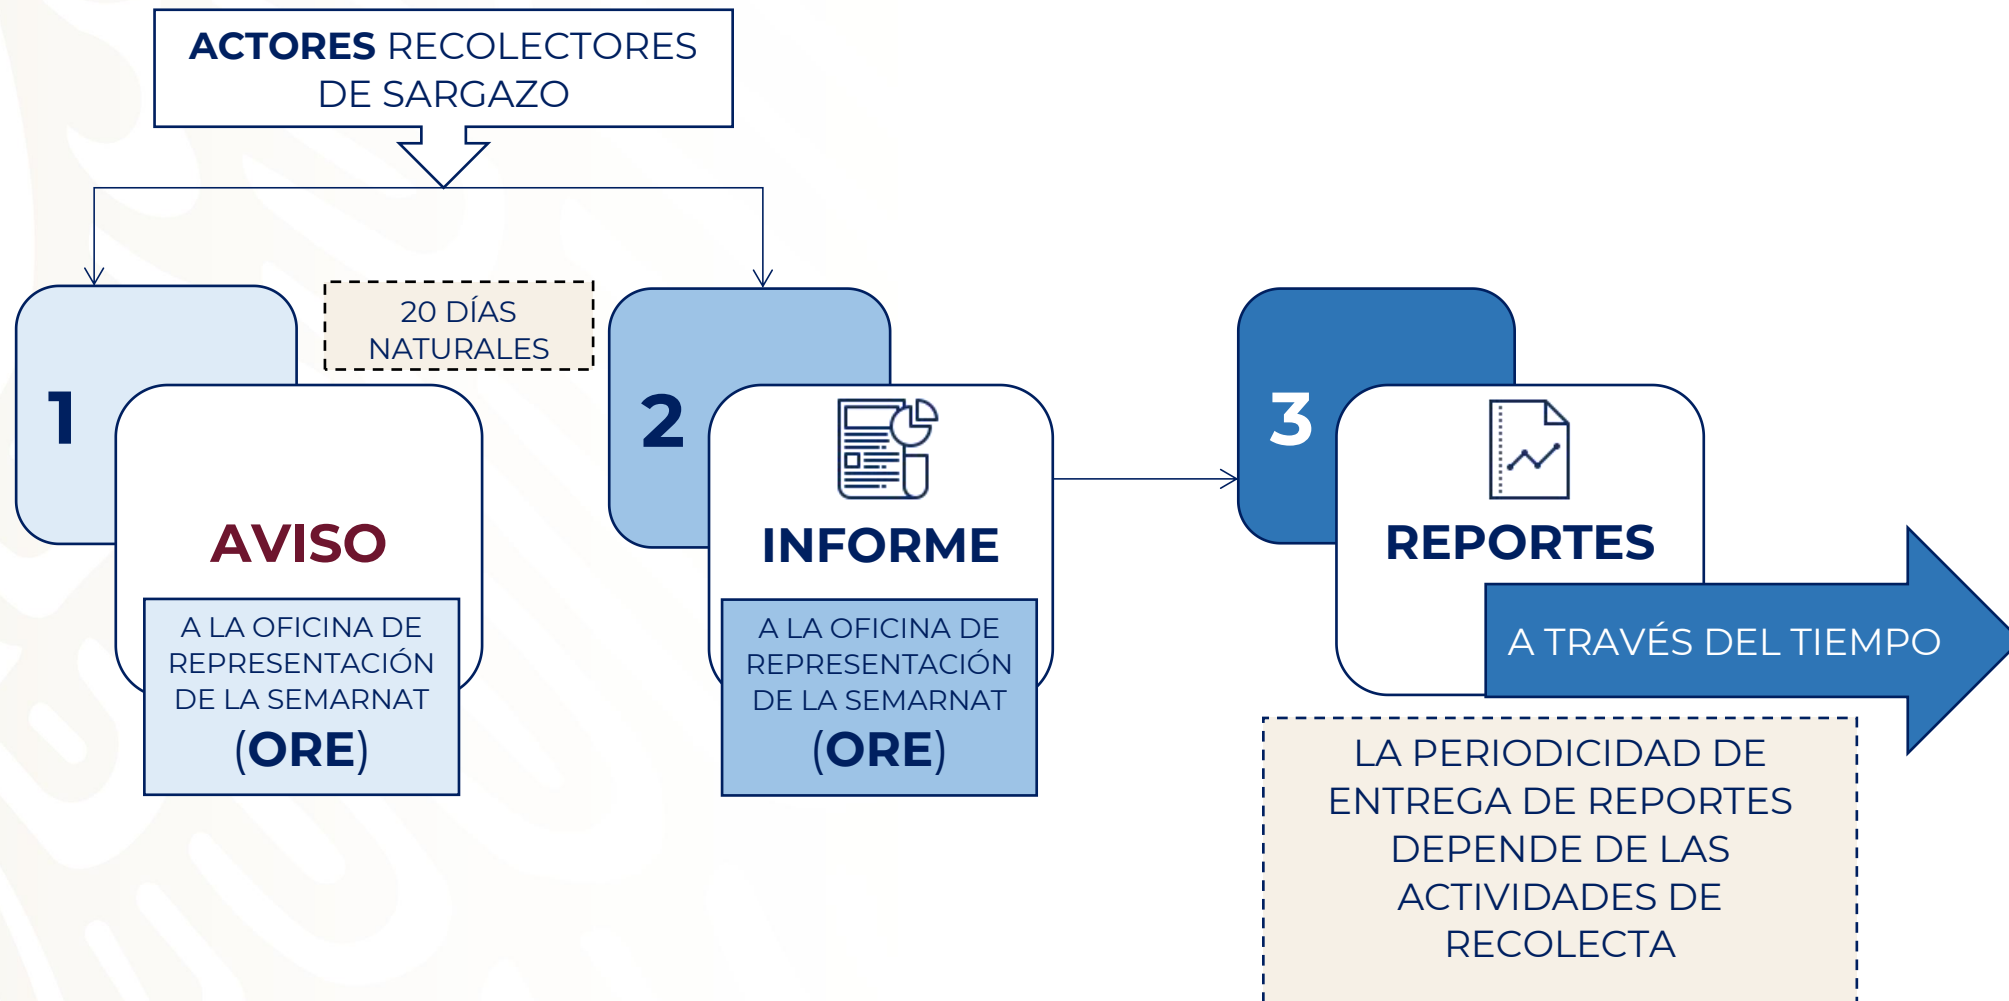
ACTORES RECOLECTORES DE SARGAZO

1

20 DÍAS NATURALES

AVISO

A LA OFICINA DE REPRESENTACIÓN DE LA SEMARNAT (ORE)

2

INFORME

A LA OFICINA DE REPRESENTACIÓN DE LA SEMARNAT (ORE)

3

REPORTES

A TRAVÉS DEL TIEMPO

LA PERIODICIDAD DE ENTREGA DE REPORTES DEPENDE DE LAS ACTIVIDADES DE RECOLECTA